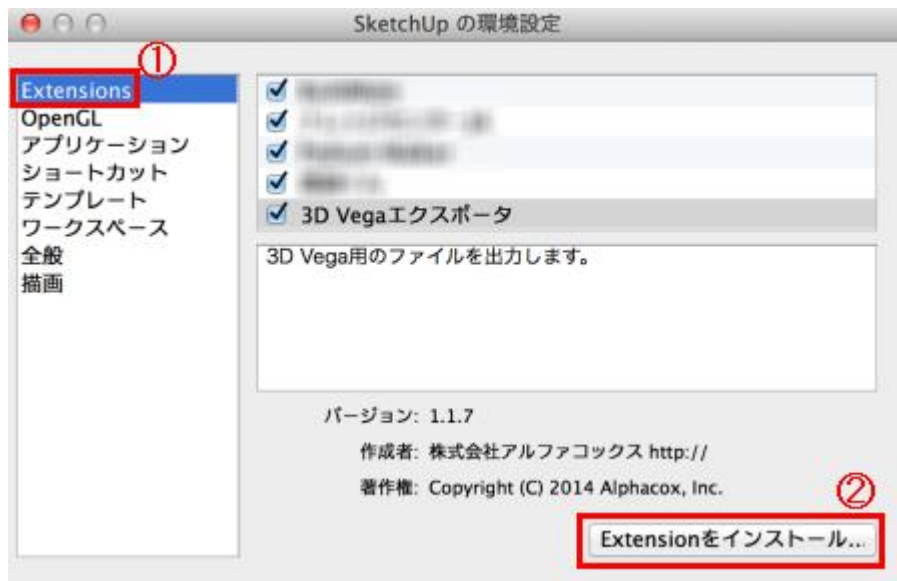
SketchUp の環境設定

①

Extensions
OpenGL
アプリケーション
ショートカット
テンプレート
ワークスペース
全般
描画

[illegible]
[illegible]
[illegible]
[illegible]
3D Vegaエクスポータ

3D Vega用のファイルを出力します。

バージョン: 1.1.7
作成者: 株式会社アルファコックス http://
著作権: Copyright (C) 2014 Alphacox, Inc.

②

Extensionをインストール...